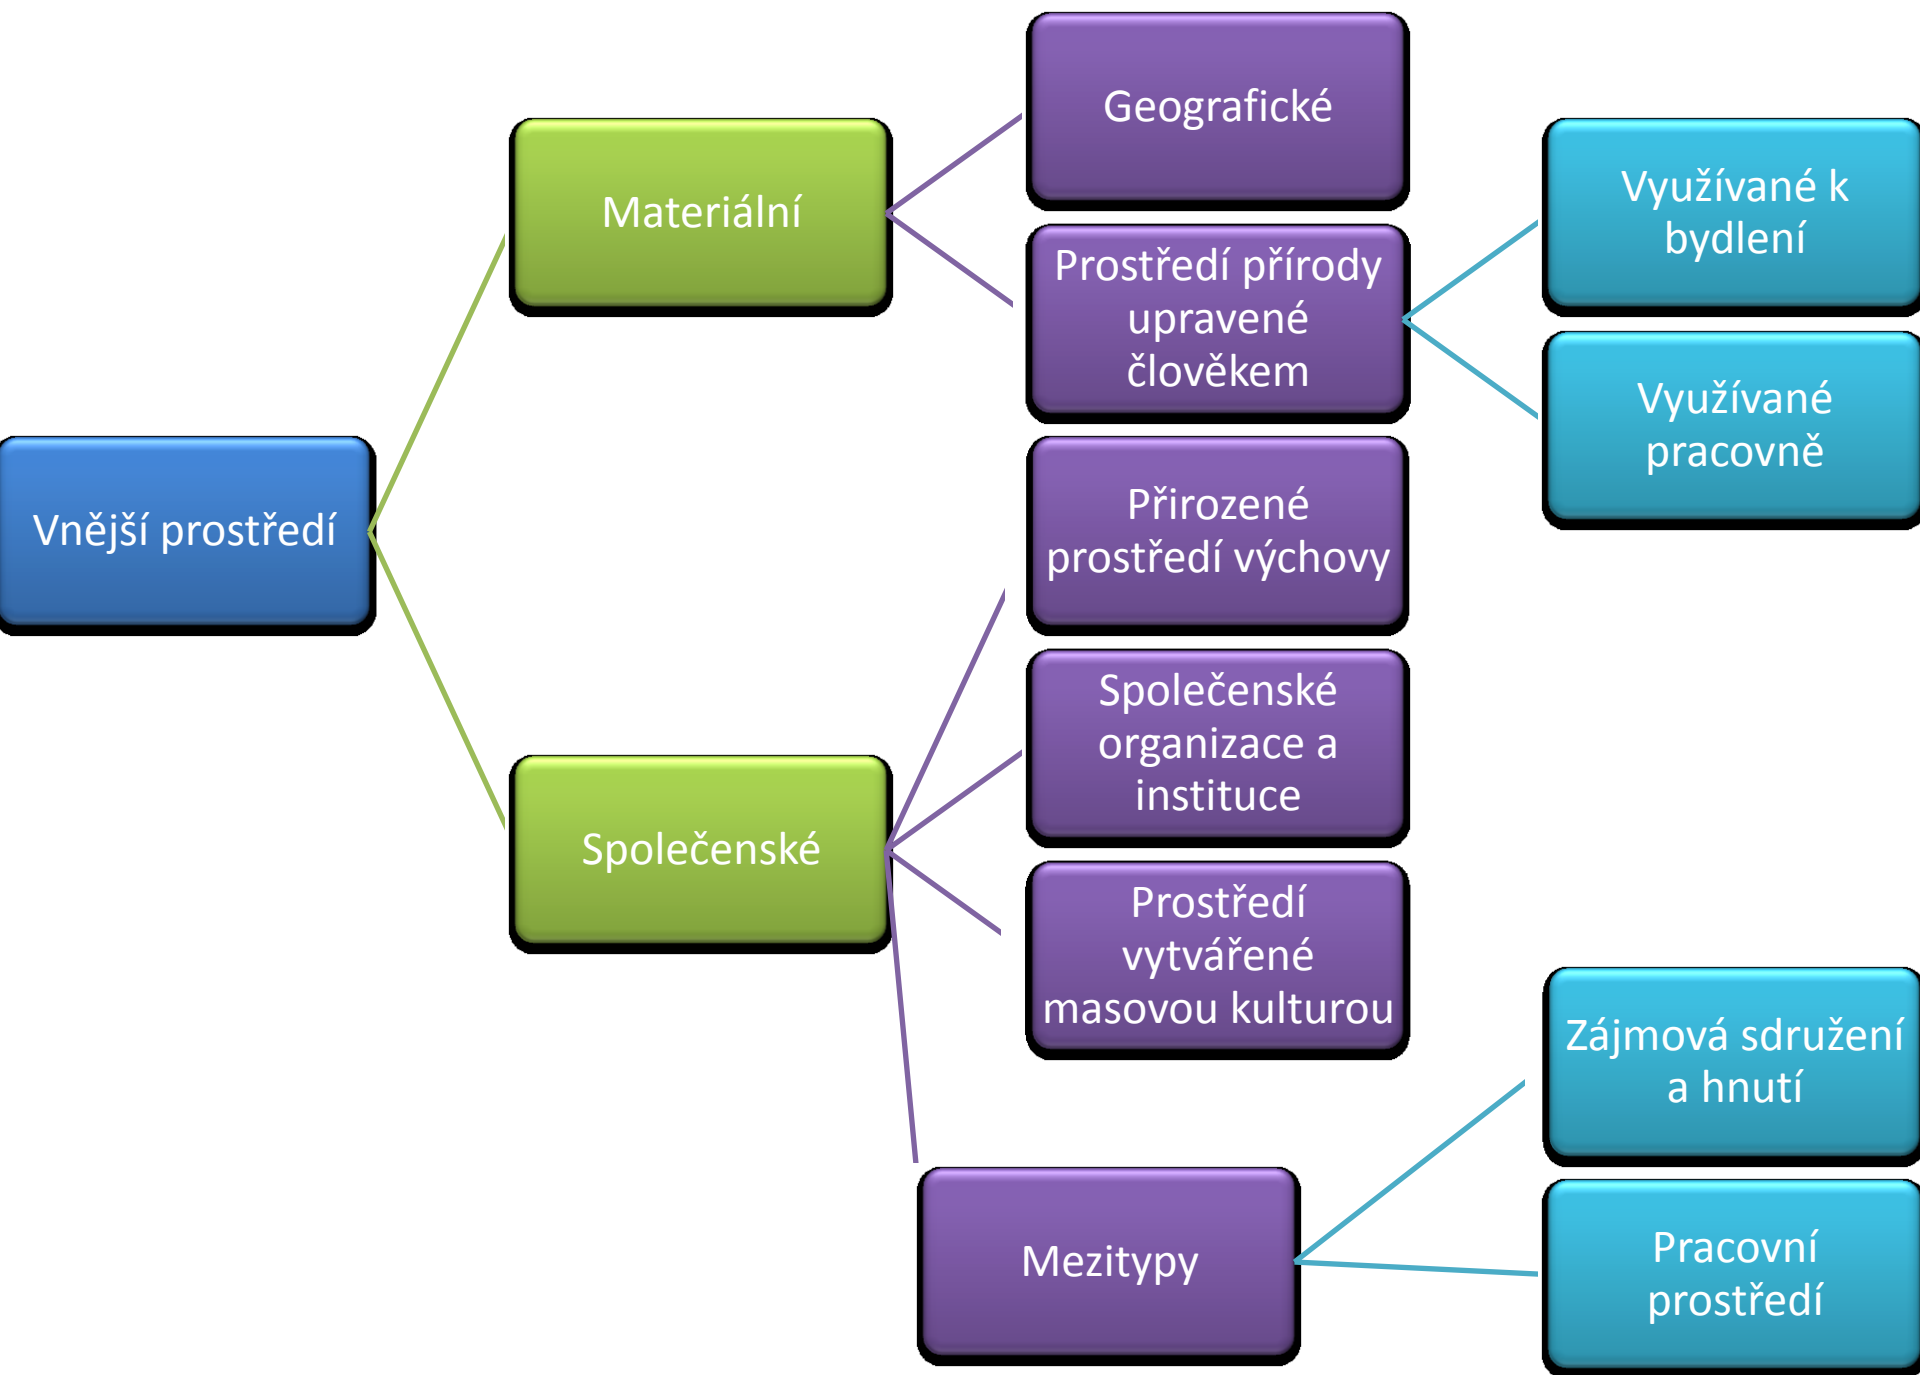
Vnější prostředí

Materiální

Geografické

Prostředí přírody upravené člověkem

Využívané k bydlení

Využívané pracovně

Společenské

Přirozené prostředí výchovy

Společenské organizace a instituce

Prostředí vytvářené masovou kulturou

Mezitypy

Zájmová sdružení a hnutí

Pracovní prostředí